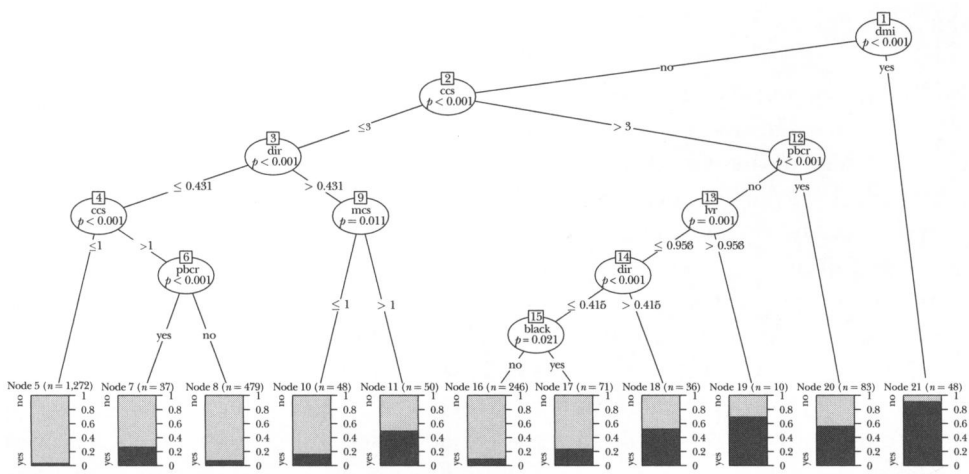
1
dmi
$p < 0.001$

no

yes

2
ccs
$p < 0.001$

$\leq 3$

$> 3$

3
dir
$p < 0.001$

$\leq 0.431$

$> 0.431$

12
pbcr
$p < 0.001$

no

yes

4
ccs
$p < 0.001$

$\leq 1$

$> 1$

9
mcs
$p = 0.011$

$\leq 1$

$> 1$

13
lvr
$p = 0.001$

$\leq 0.953$

$> 0.953$

6
pbcr
$p < 0.001$

yes

no

14
dir
$p < 0.001$

$\leq 0.415$

$> 0.415$

15
black
$p = 0.021$

no

yes

Node 5 ($n = 1,272$)
no
yes
1
0.8
0.6
0.4
0.2
0

Node 7 ($n = 37$)
no
yes
1
0.8
0.6
0.4
0.2
0

Node 8 ($n = 479$)
no
yes
1
0.8
0.6
0.4
0.2
0

Node 10 ($n = 48$)
no
yes
1
0.8
0.6
0.4
0.2
0

Node 11 ($n = 50$)
no
yes
1
0.8
0.6
0.4
0.2
0

Node 16 ($n = 246$)
no
yes
1
0.8
0.6
0.4
0.2
0

Node 17 ($n = 71$)
no
yes
1
0.8
0.6
0.4
0.2
0

Node 18 ($n = 36$)
no
yes
1
0.8
0.6
0.4
0.2
0

Node 19 ($n = 10$)
no
yes
1
0.8
0.6
0.4
0.2
0

Node 20 ($n = 83$)
no
yes
1
0.8
0.6
0.4
0.2
0

Node 21 ($n = 48$)
no
yes
1
0.8
0.6
0.4
0.2
0